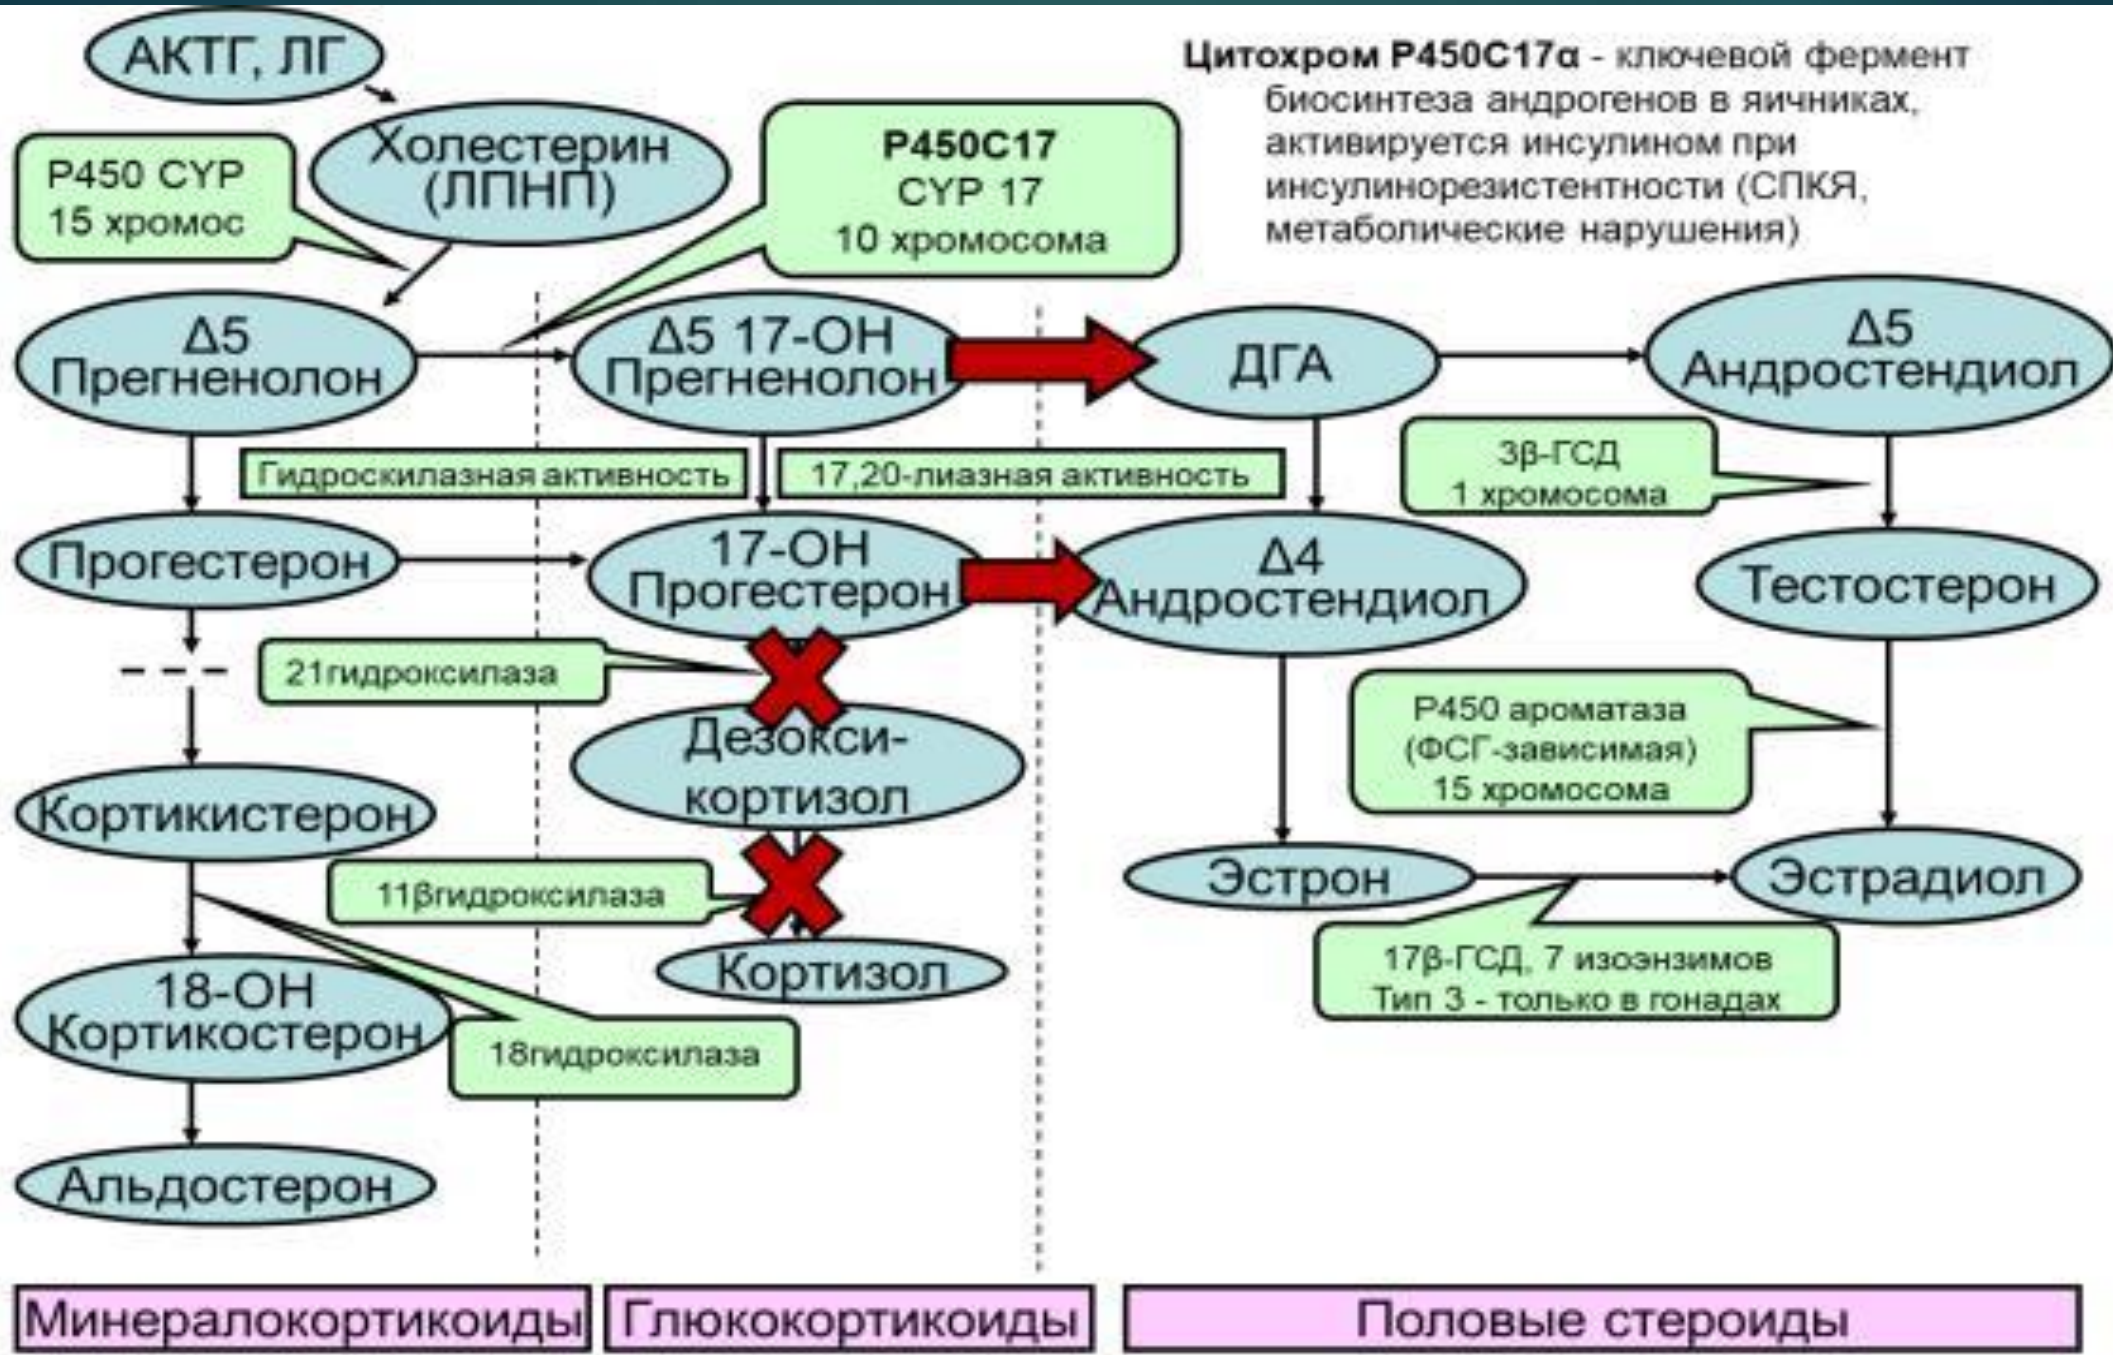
АКТГ, ЛГ

Холестерин (ЛПНП)

P450 CYP 15 хромос

P450C17 CYP 17 10 хромосома

Цитохром P450C17α - ключевой фермент биосинтеза андрогенов в яичниках, активируется инсулином при инсулинорезистентности (СПКЯ, метаболические нарушения)

Δ5 Прегненолон

Δ5 17-OH Прегненолон

ДГА

Δ5 Андростендиол

Гидроскилазная активность

17,20-лиазная активность

3β-ГСД 1 хромосома

Прогестерон

17-OH Прогестерон

Δ4 Андростендиол

Тестостерон

21гидроксилаза

Дезокси-кортизол

P450 ароматаза (ФСГ-зависимая) 15 хромосома

Кортикистерон

11βгидроксилаза

Эстрон

Эстрадиол

Кортизол

17β-ГСД, 7 изоэнзимов Тип 3 - только в гонадах

18-OH Кортикостерон

18гидроксилаза

Альдостерон

Минералокортикоиды

Глюкокортикоиды

Половые стероиды